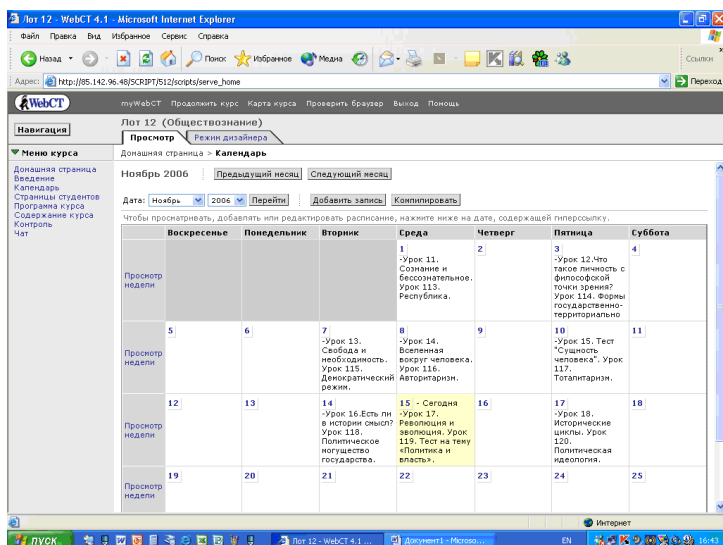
Лот 12 - WebCT 4.1 - Microsoft Internet Explorer

Файл Правка Вид Избранное Сервис Справка

Назад Поиск Избранное Медиа Ссылки

Адрес: http://85.142.96.48/SCRIPT/512/scripts/serve_home Переход

WebCT myWebCT Продолжить курс Карта курса Проверить браузер Выход Помощь

Навигация

Лот 12 (Обществознание)

Просмотр Режим дизайнера

Меню курса
Домашняя страница
Введение
Календарь
Страницы студентов
Программа курса
Содержание курса
Контроль
Чат

Домашняя страница > Календарь

Ноябрь 2006 Предыдущий месяц Следующий месяц

Дата: Ноябрь 2006 Перейти Добавить запись Компилировать

Чтобы просматривать, добавлять или редактировать расписание, нажмите ниже на дате, содержащей гиперссылку.

| | Воскресенье | Понедельник | Вторник | Среда | Четверг | Пятница | Суббота |
|---|---|---|---|---|---|---|---|
| Просмотр недели | | | | 1 -Урок 11. Сознание и бессознательное. Урок 113. Республика. | 2 | 3 -Урок 12.Что такое личность с философской точки зрения? Урок 114. Формы государственно-территориально | 4 |
| Просмотр недели | 5 | 6 | 7 -Урок 13. Свобода и необходимость. Урок 115. Демократический режим. | 8 -Урок 14. Вселенная вокруг человека. Урок 116. Авторитаризм. | 9 | 10 -Урок 15. Тест "Сущность человека". Урок 117. Тоталитаризм. | 11 |
| Просмотр недели | 12 | 13 | 14 -Урок 16.Есть ли в истории смысл? Урок 118. Политическое могущество государства. | 15 - Сегодня -Урок 17. Революция и эволюция. Урок 119. Тест на тему «Политика и власть». | 16 | 17 -Урок 18. Исторические циклы. Урок 120. Политическая идеология. | 18 |
| Просмотр недели | 19 | 20 | 21 | 22 | 23 | 24 | 25 |

Интернет

пуск Лот 12 - WebCT 4.1 ... Документ1 - Microso... EN 16:43